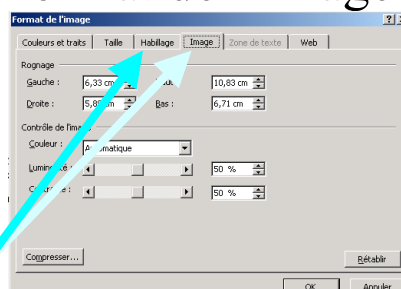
Format de l'image

?

Couleurs et traits | Taille | Habillage | Image | Zone de texte | Web

Rognage

Gauche : 6,33 cm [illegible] 10,83 cm

Droite : 5,8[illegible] cm Bas : 6,71 cm

Contrôle de l'ima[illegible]

Couleur : A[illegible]tomatique

Lumin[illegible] : 50 %

C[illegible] : 50 %

Compresser...

Rétablir

OK

Annuler